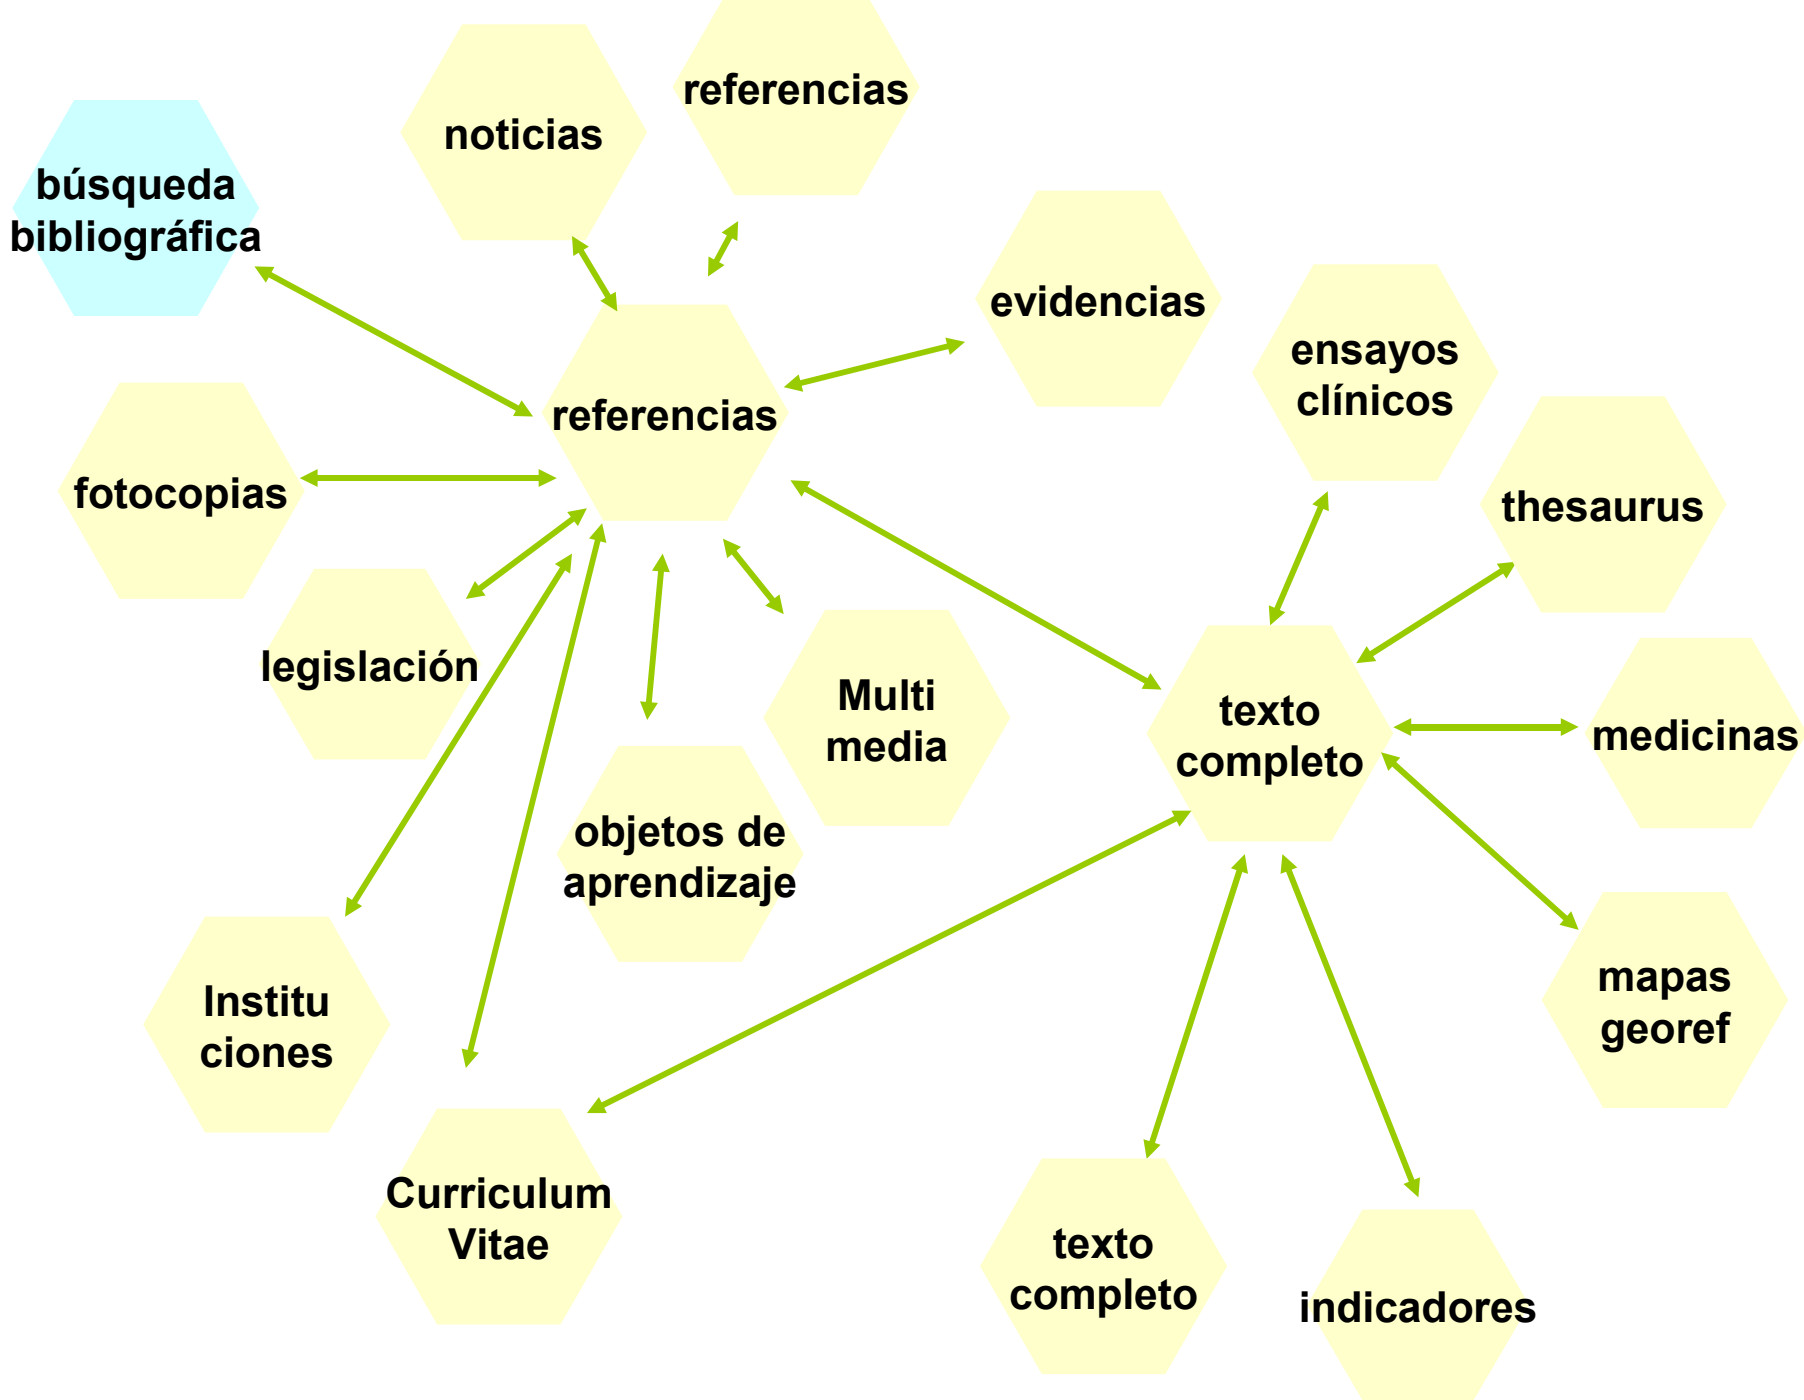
referencias

noticias

búsqueda bibliográfica

evidencias

referencias

ensayos clínicos

fotocopias

thesaurus

legislación

Multi media

texto completo

medicinas

objetos de aprendizaje

mapas georef

Institu ciones

Curriculum Vitae

texto completo

indicadores